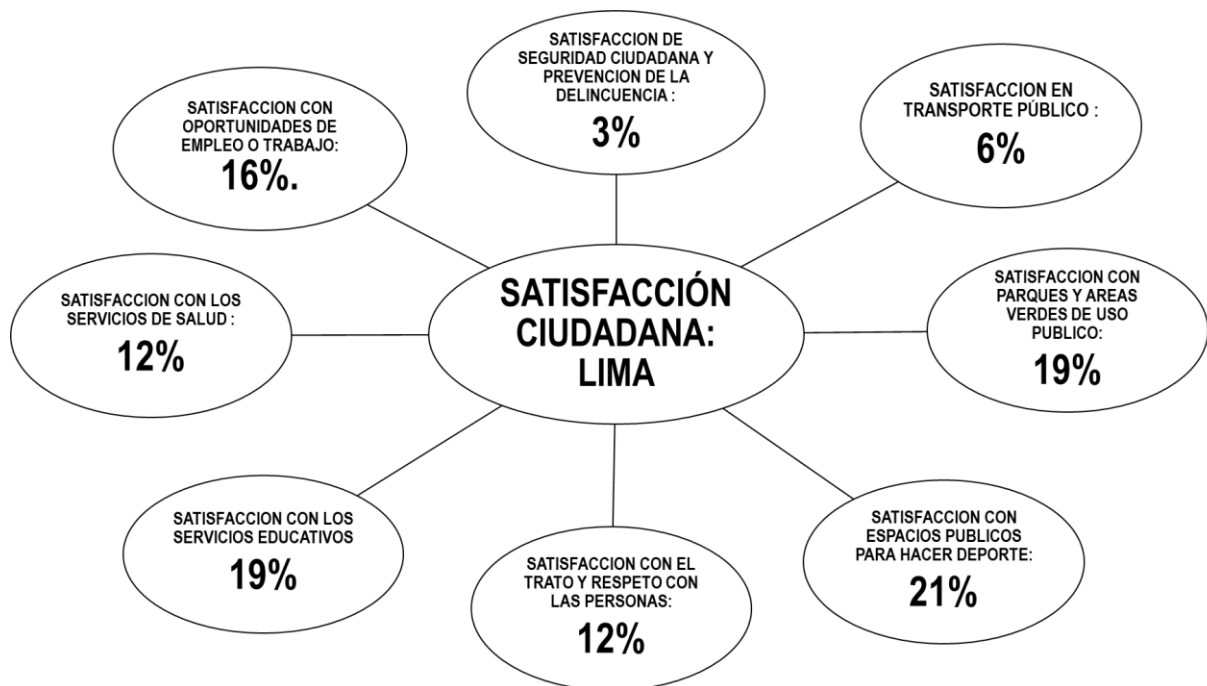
SATISFACCION DE SEGURIDAD CIUDADANA Y PREVENCION DE LA DELINCUENCIA :
3%

SATISFACCION CON OPORTUNIDADES DE EMPLEO O TRABAJO:
16%.

SATISFACCION EN TRANSPORTE PÚBLICO :
6%

SATISFACCIÓN CIUDADANA: LIMA

SATISFACCION CON LOS SERVICIOS DE SALUD :
12%

SATISFACCION CON PARQUES Y AREAS VERDES DE USO PUBLICO:
19%

SATISFACCION CON LOS SERVICIOS EDUCATIVOS
19%

SATISFACCION CON EL TRATO Y RESPETO CON LAS PERSONAS:
12%

SATISFACCION CON ESPACIOS PUBLICOS PARA HACER DEPORTE:
21%